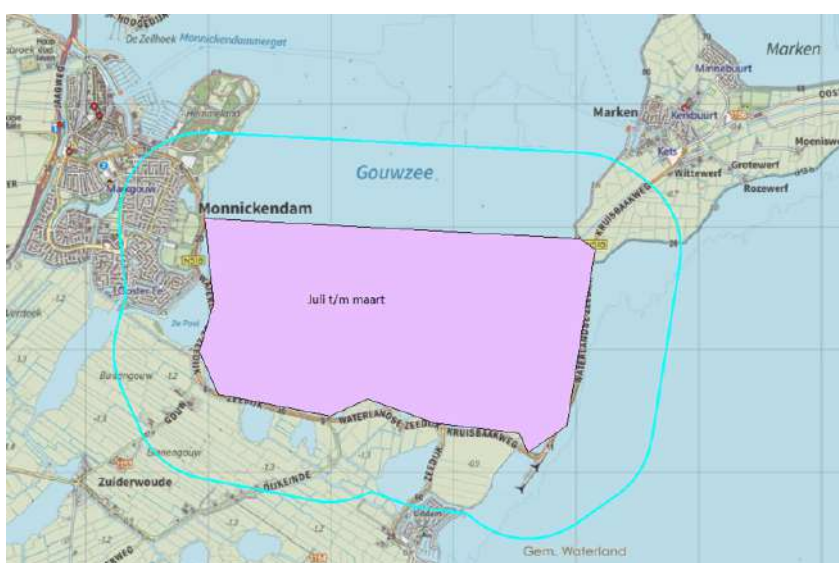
De Zeilhoek
Monnickendammergat
Marken
Minnebuurt
Marken
Kerkbuurt
Kets
Moeniswerf
Grotewerf
Wittewerf
Rozewerf
Gouwzee
Monnickendam
Marsgouw
KRUISBAAKWEG
WATERLANDSE ZEEDIJK
Juli t/m maart
De Poel
Zuiderwoude
DIJKENDE
ZEEDIJK
KRUISBAAKWEG
Gem. Waterland